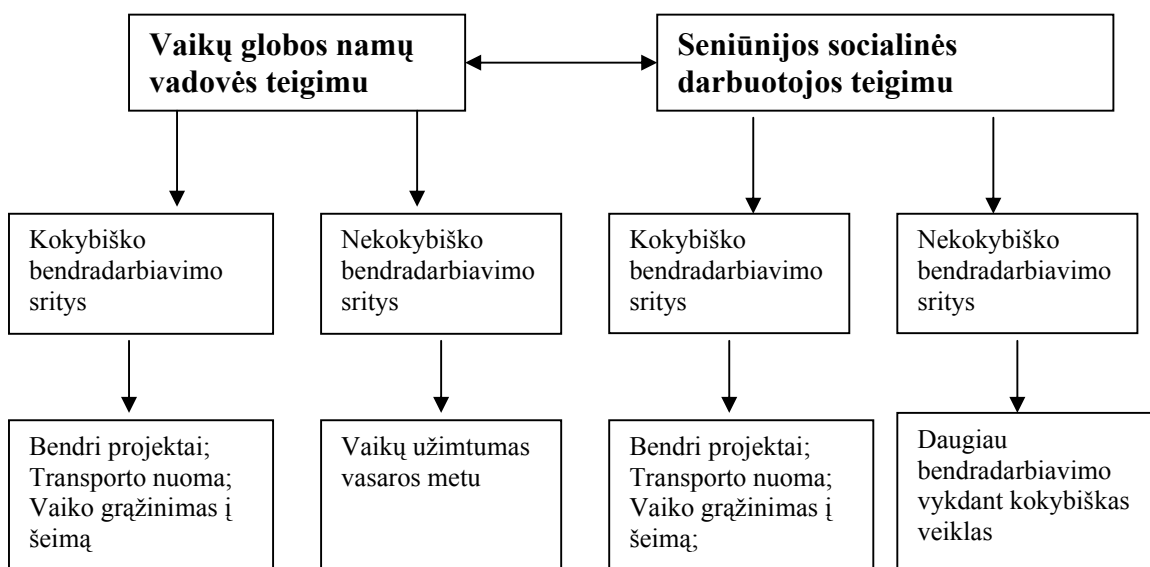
Vaikų globos namų vadovės teigimu

Seniūnijos socialinės darbuotojos teigimu

Kokybiško bendradarbiavimo sritys

Nekokybiško bendradarbiavimo sritys

Kokybiško bendradarbiavimo sritys

Nekokybiško bendradarbiavimo sritys

Bendri projektai; Transporto nuoma; Vaiko grąžinimas į šeimą

Vaikų užimtumas vasaros metu

Bendri projektai; Transporto nuoma; Vaiko grąžinimas į šeimą;

Daugiau bendradarbiavimo vykdant kokybiškas veiklas